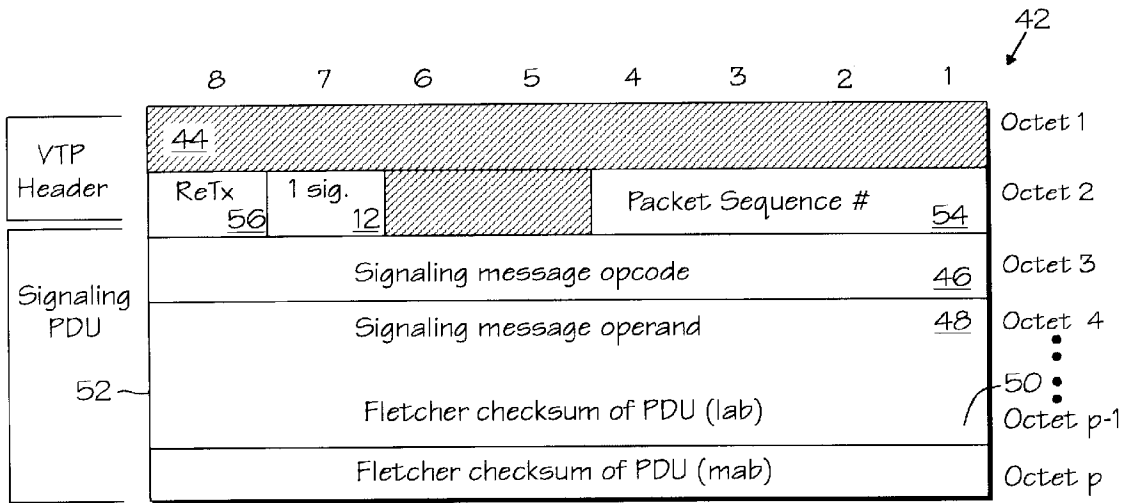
42

8 7 6 5 4 3 2 1

VTP Header

44

Octet 1

ReTx 56

1 sig. 12

Packet Sequence # 54

Octet 2

Signaling PDU

Signaling message opcode 46

Octet 3

Signaling message operand 48

Octet 4

52

50

Fletcher checksum of PDU (lab)

Octet p-1

Fletcher checksum of PDU (mab)

Octet p